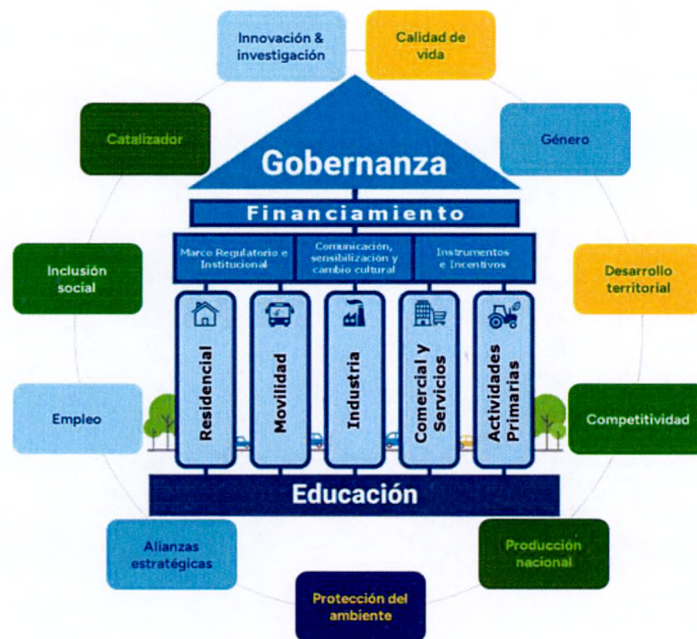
Innovación & investigación

Calidad de vida

Catalizador

Género

Gobernanza

Financiamiento

Marco Regulatorio e Institucional

Comunicación, sensibilización y cambio cultural

Instrumentos e Incentivos

Inclusión social

Desarrollo territorial

Residencial

Movilidad

Industria

Comercial y Servicios

Actividades Primarias

Empleo

Competitividad

Educación

Alianzas estratégicas

Producción nacional

Protección del ambiente